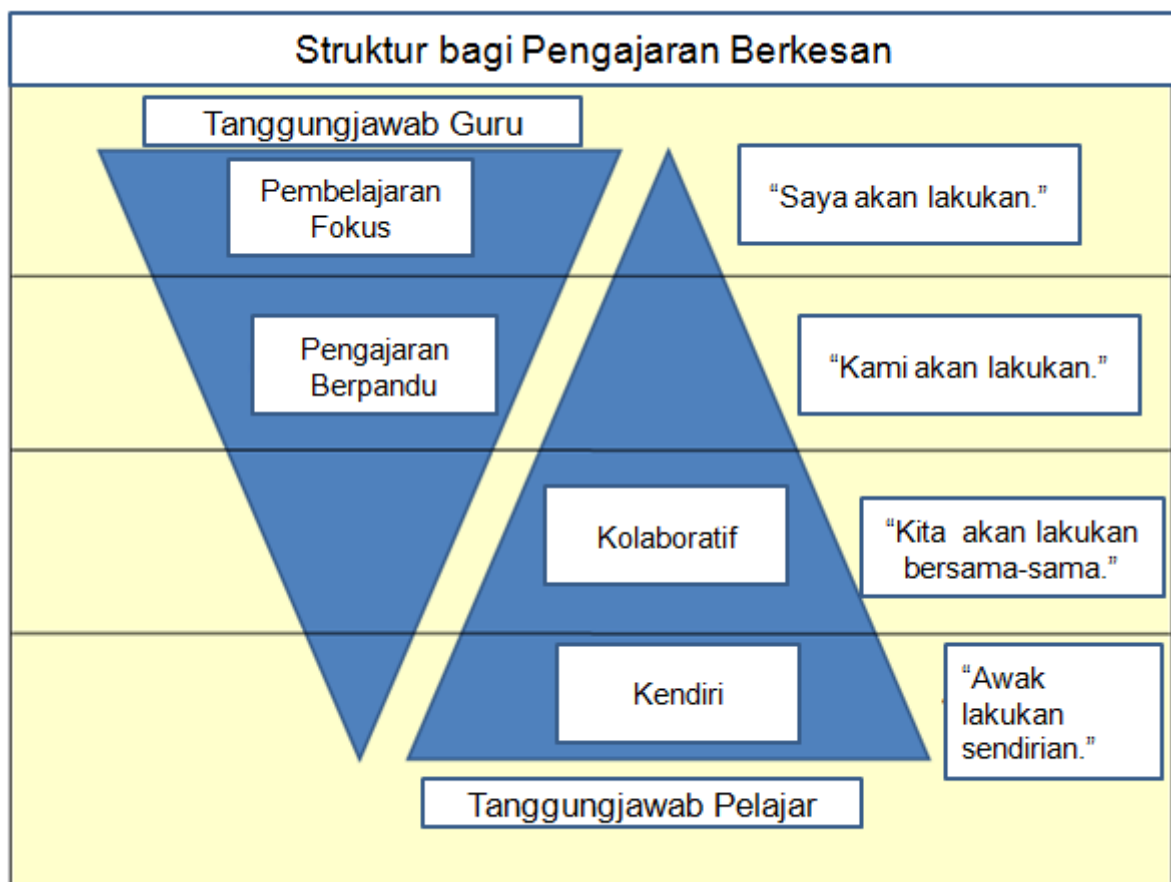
Struktur bagi Pengajaran Berkesan

Tanggungjawab Guru

Pembelajaran Fokus

"Saya akan lakukan."

Pengajaran Berpandu

"Kami akan lakukan."

Kolaboratif

"Kita akan lakukan bersama-sama."

Kendiri

"Awak lakukan sendirian."

Tanggungjawab Pelajar